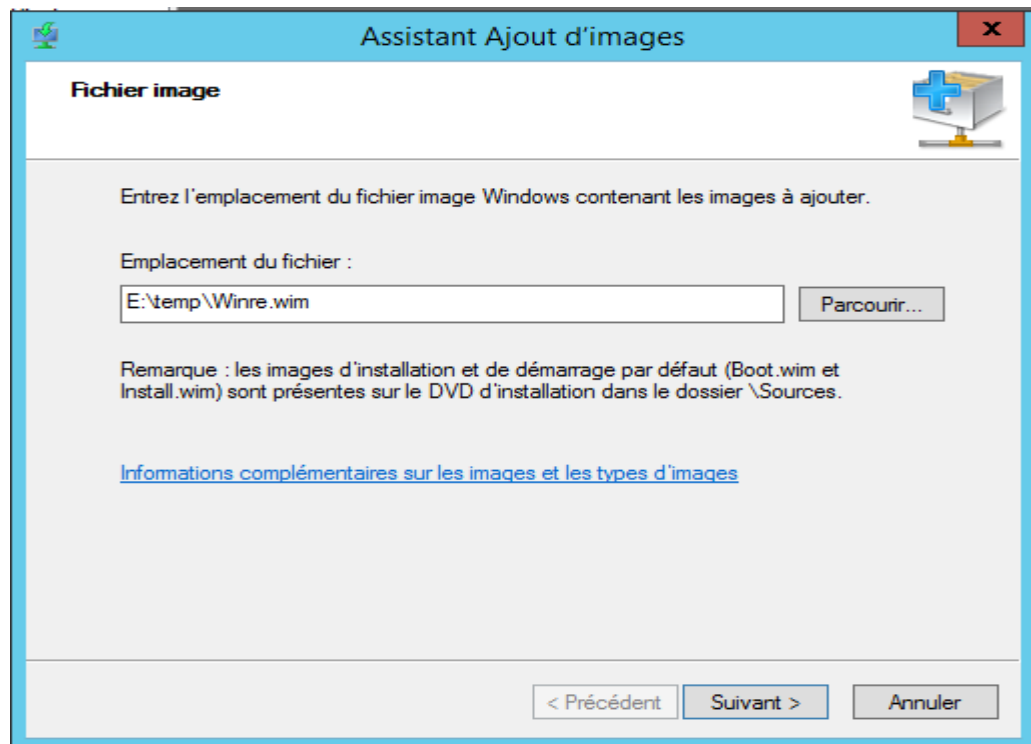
Assistant Ajout d'images

x

Fichier image

Entrez l'emplacement du fichier image Windows contenant les images à ajouter.

Emplacement du fichier :

E:\temp\Winre.wim

Parcourir...

Remarque : les images d'installation et de démarrage par défaut (Boot.wim et Install.wim) sont présentes sur le DVD d'installation dans le dossier \Sources.

Informations complémentaires sur les images et les types d'images

< Précédent

Suivant >

Annuler